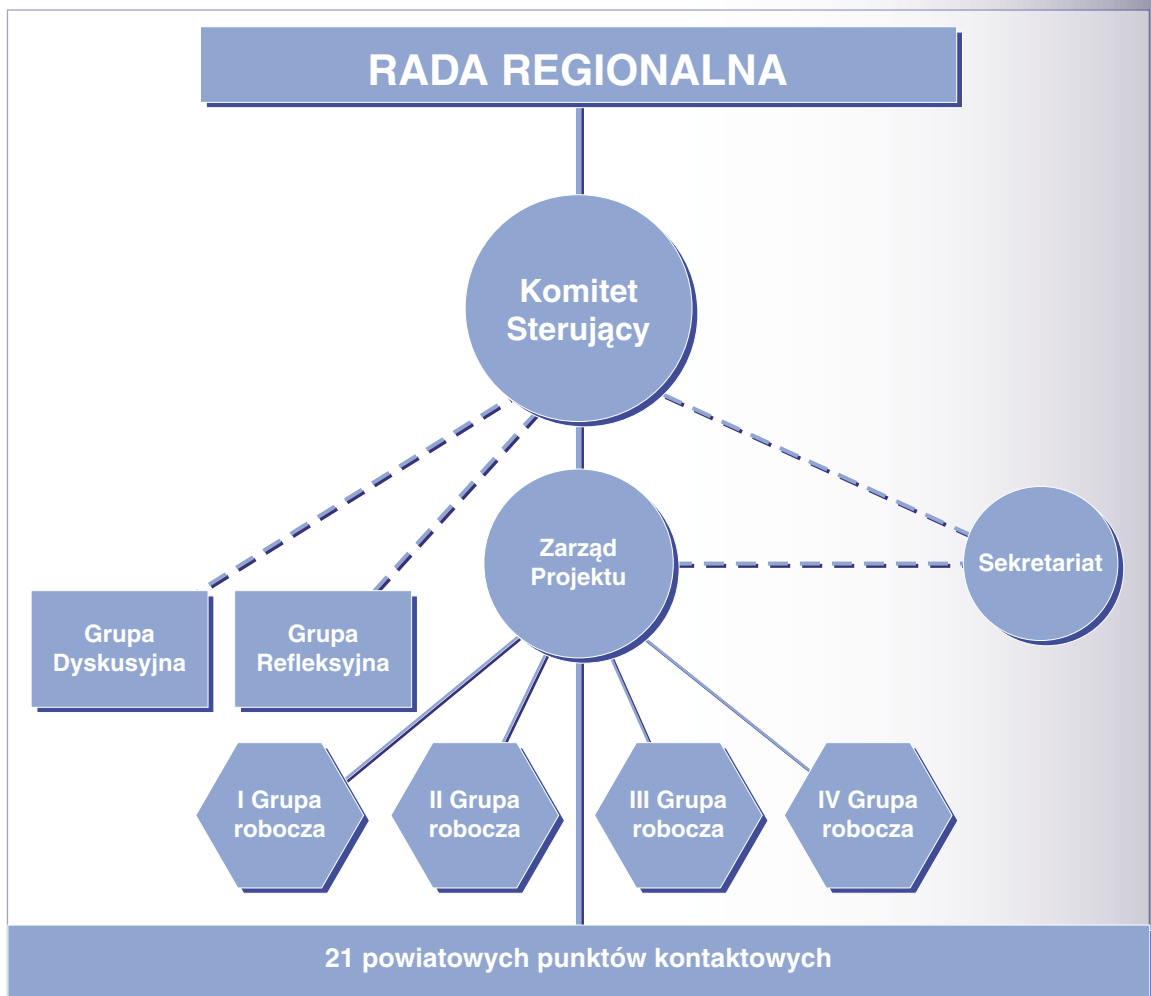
RADA REGIONALNA

Komitet Sterujący

Zarząd Projektu

Sekretariat

Grupa Dyskusyjna

Grupa Refleksyjna

I Grupa robocza

II Grupa robocza

III Grupa robocza

IV Grupa robocza

21 powiatowych punktów kontaktowych